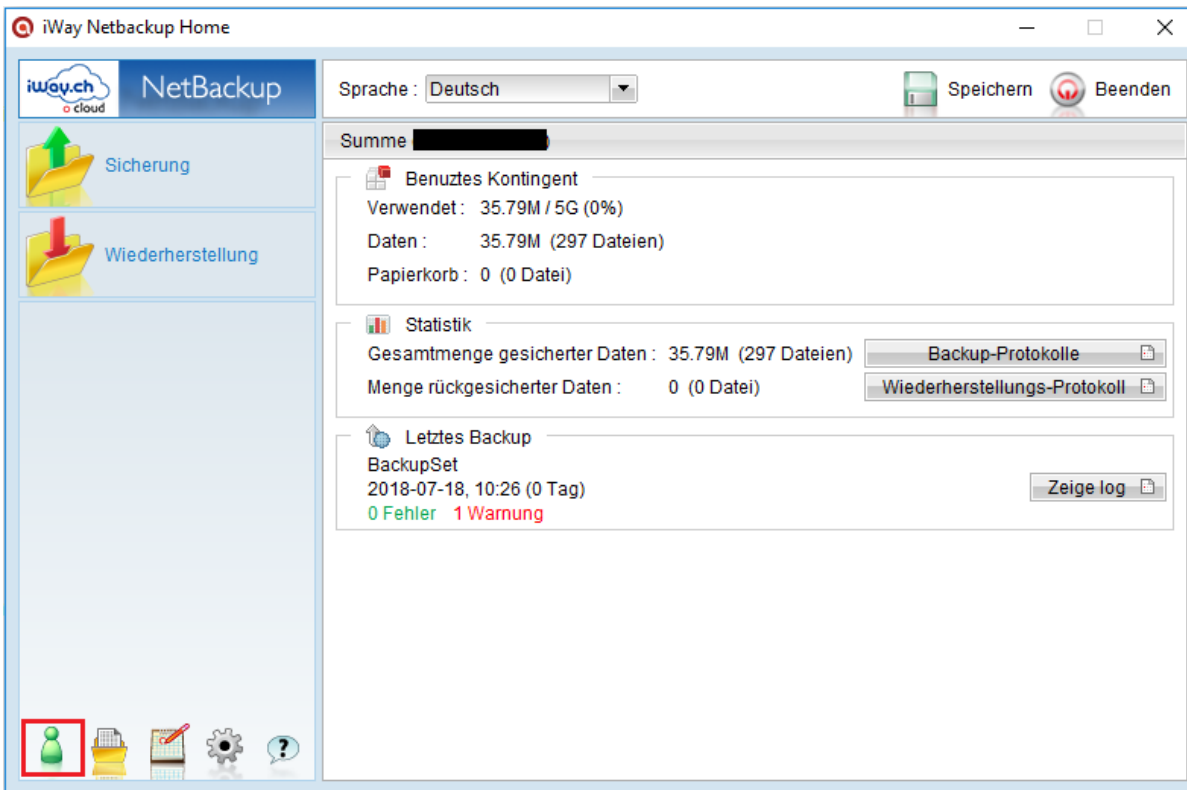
iWay Netbackup Home

iWay.ch cloud NetBackup

Sprache : Deutsch

Speichern Beenden

Sicherung

Wiederherstellung

Summe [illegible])

Benuztes Kontingent

Verwendet : 35.79M / 5G (0%)

Daten : 35.79M (297 Dateien)

Papierkorb : 0 (0 Datei)

Statistik

Gesamtmenge gesicherter Daten : 35.79M (297 Dateien) Backup-Protokolle

Menge rückgesicherter Daten : 0 (0 Datei) Wiederherstellungs-Protokoll

Letztes Backup

BackupSet
2018-07-18, 10:26 (0 Tag)
0 Fehler 1 Warnung

Zeige log